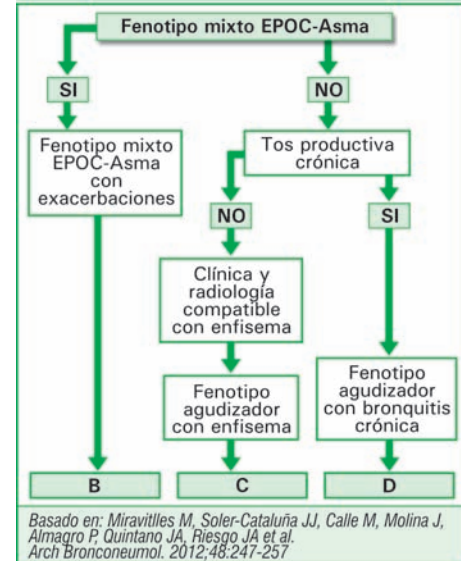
Fenotipo mixto EPOC-Asma

SI

NO

Fenotipo mixto EPOC-Asma con exacerbaciones

Tos productiva crónica

NO

SI

Clínica y radiología compatible con enfisema

Fenotipo agudizador con enfisema

Fenotipo agudizador con bronquitis crónica

B

C

D

Basado en: Miravitlles M, Soler-Cataluña JJ, Calle M, Molina J, Almagro P, Quintano JA, Riesgo JA et al. Arch Bronconeumol. 2012;48:247-257